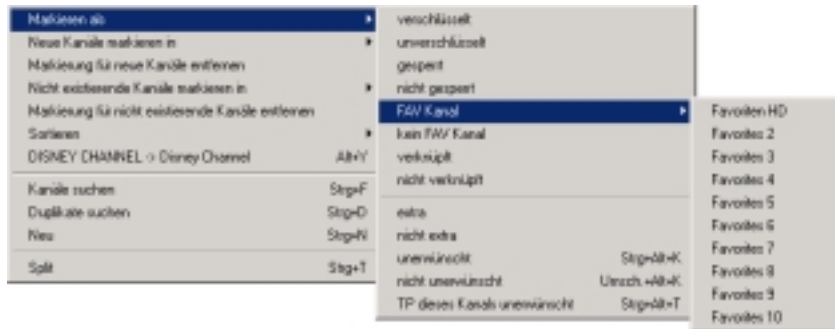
Markieren als
Neue Kanäle markieren in
Markierung für neue Kanäle entfernen
Nicht existierende Kanäle markieren in
Markierung für nicht existierende Kanäle entfernen
Sortieren
DISNEY CHANNEL -> Disney Channel Alt+Y
Kanäle suchen Strg+F
Duplikate suchen Strg+D
Neu Strg+N
Split Strg+T

verschlüsselt
unverschlüsselt
gesperrt
nicht gesperrt
FAV Kanal
kein FAV Kanal
verknüpft
nicht verknüpft
extra
nicht extra
unerwünscht Strg+Alt+K
nicht unerwünscht Umsch.+Alt+K
TP dieses Kanals unerwünscht Strg+Alt+T

Favoriten HD
Favorites 2
Favorites 3
Favorites 4
Favorites 5
Favorites 6
Favorites 7
Favorites 8
Favorites 9
Favorites 10